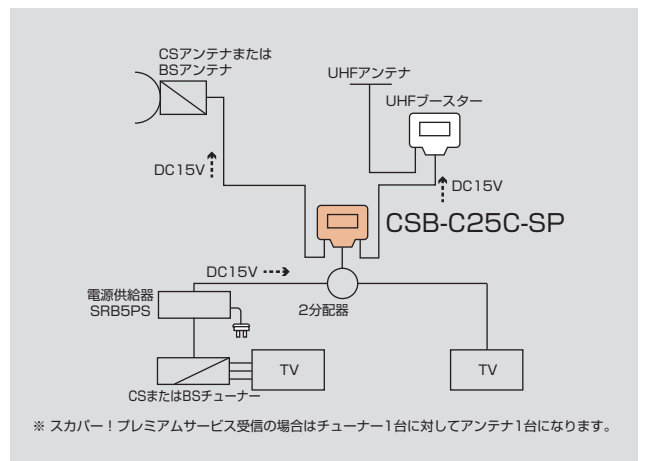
CSアンテナまたは
BSアンテナ

UHFアンテナ

UHFブースター

DC15V

DC15V

CSB-C25C-SP

DC15V

電源供給器
SRB5PS

2分配器

TV

CSまたはBSチューナー

TV

※ スカパー！プレミアムサービス受信の場合はチューナー1台に対してアンテナ1台になります。